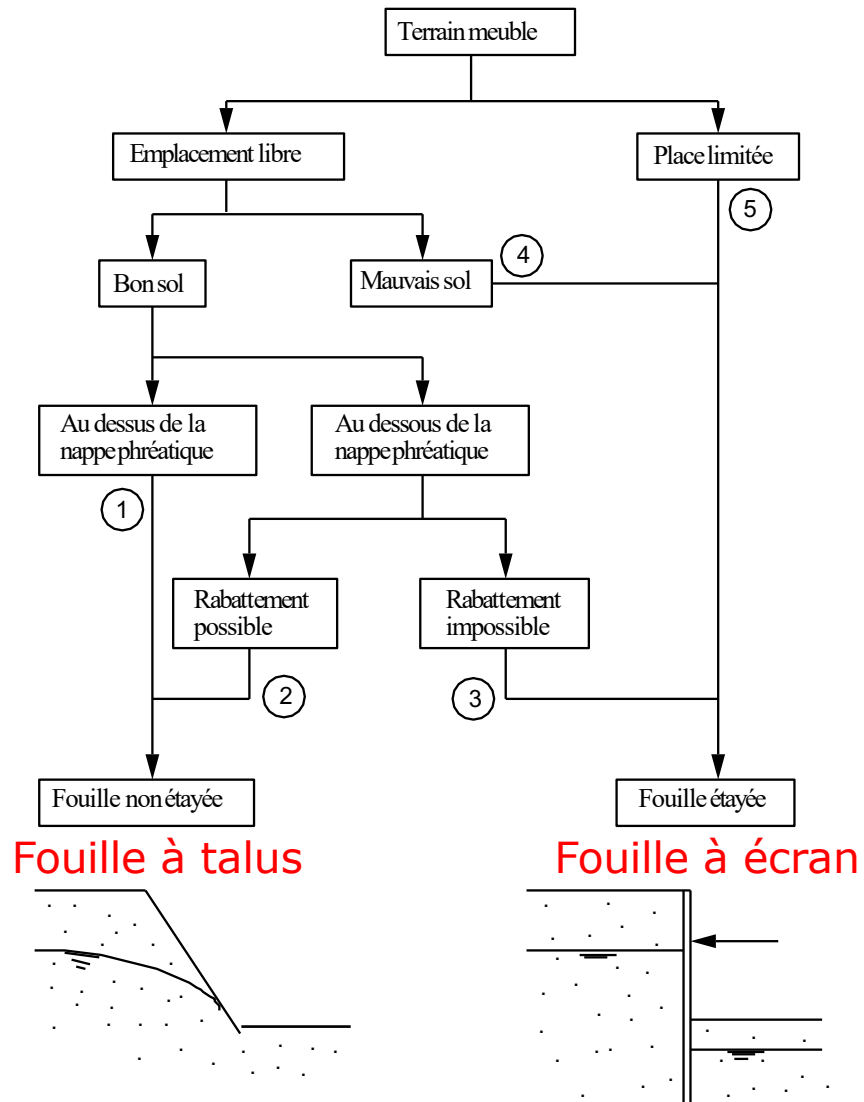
Terrain meuble

Emplacement libre

Place limitée

5

Bon sol

Mauvais sol

4

Au dessus de la nappe phréatique

Au dessous de la nappe phréatique

1

Rabattement possible

Rabattement impossible

2

3

Fouille non étayée

Fouille étayée

Fouille à talus

Fouille à écran